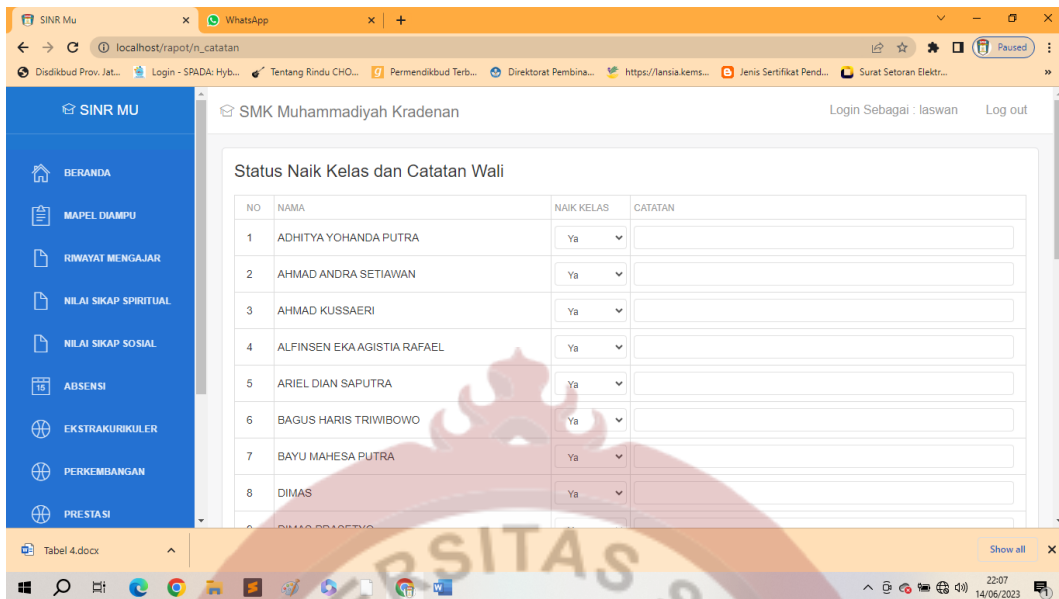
SINR Mu × WhatsApp × +

localhost/rapot/n_catatan

Paused

Disdikbud Prov. Jat... Login - SPADA: Hyb... Tentang Rindu CHO... Permendikbud Terb... Direktorat Pembina... https://lansia.kems... Jenis Sertifikat Pend... Surat Setoran Elektr...

SINR MU

SMK Muhammadiyah Kradenan

Login Sebagai : laswan Log out

BERANDA

MAPEL DIAMPU

RIWAYAT MENGAJAR

NILAI SIKAP SPIRITUAL

NILAI SIKAP SOSIAL

ABSENSI

EKSTRAKURIKULER

PERKEMBANGAN

PRESTASI

Status Naik Kelas dan Catatan Wali

| NO | NAMA | NAIK KELAS | CATATAN |
|---|---|---|---|
| 1 | ADHITYA YOHANDA PUTRA | Ya | |
| 2 | AHMAD ANDRA SETIAWAN | Ya | |
| 3 | AHMAD KUSSAERI | Ya | |
| 4 | ALFINSEN EKA AGISTIA RAFAEL | Ya | |
| 5 | ARIEL DIAN SAPUTRA | Ya | |
| 6 | BAGUS HARIS TRIWIBOWO | Ya | |
| 7 | BAYU MAHESA PUTRA | Ya | |
| 8 | DIMAS | Ya | |
| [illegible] | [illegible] | | |

Tabel 4.docx

Show all

22:07
14/06/2023

RSITAS